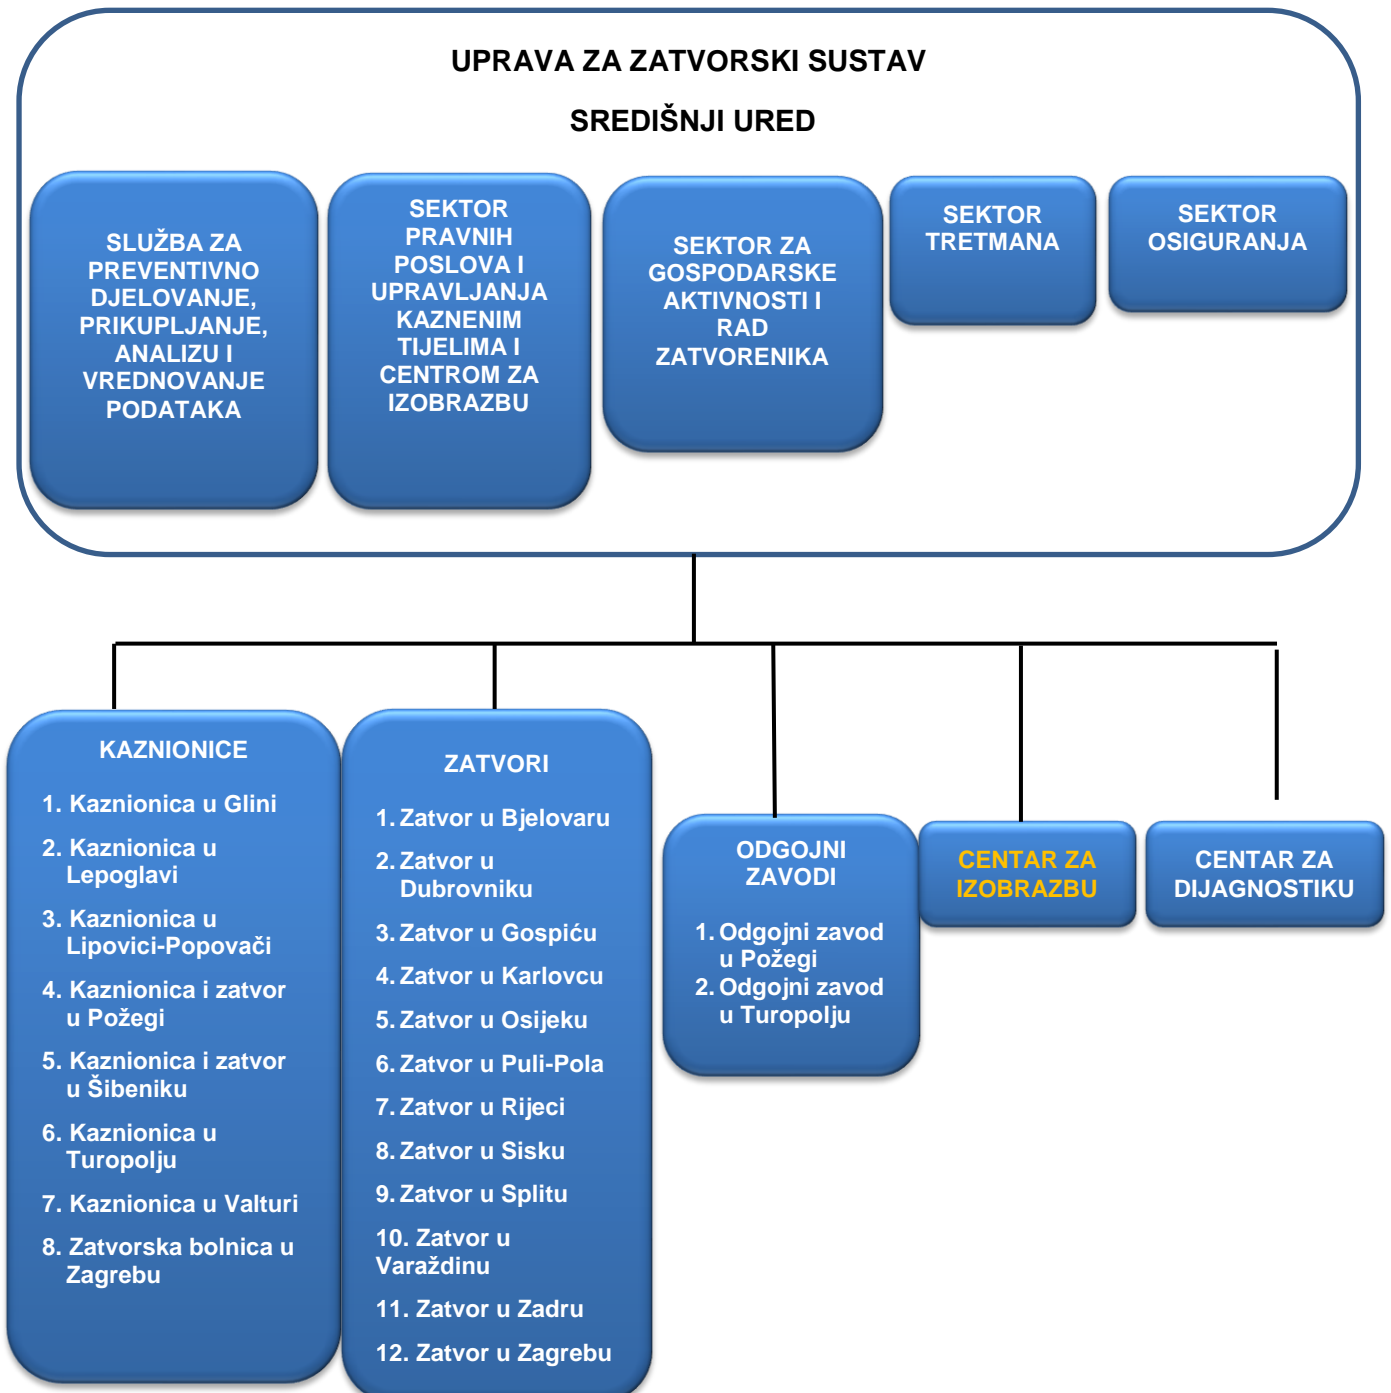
UPRAVA ZA ZATVORSKI SUSTAV

SREDIŠNJI URED

SLUŽBA ZA PREVENTIVNO DJELOVANJE, PRIKUPLJANJE, ANALIZU I VREDNOVANJE PODATAKA

SEKTOR PRAVNIH POSLOVA I UPRAVLJANJA KAZNENIM TIJELIMA I CENTROM ZA IZOBRAZBU

SEKTOR ZA GOSPODARSKE AKTIVNOSTI I RAD ZATVORENIKA

SEKTOR TRETMANA

SEKTOR OSIGURANJA

KAZNIONICE

1. Kaznionica u Glini
2. Kaznionica u Lepoglavi
3. Kaznionica u Lipovici-Popovači
4. Kaznionica i zatvor u Požegi
5. Kaznionica i zatvor u Šibeniku
6. Kaznionica u Turopolju
7. Kaznionica u Valturi
8. Zatvorska bolnica u Zagrebu

ZATVORI

1. Zatvor u Bjelovaru
2. Zatvor u Dubrovniku
3. Zatvor u Gospiću
4. Zatvor u Karlovcu
5. Zatvor u Osijeku
6. Zatvor u Puli-Pola
7. Zatvor u Rijeci
8. Zatvor u Sisku
9. Zatvor u Splitu
10. Zatvor u Varaždinu
11. Zatvor u Zadru
12. Zatvor u Zagrebu

ODGOJNI ZAVODI

1. Odgojni zavod u Požegi
2. Odgojni zavod u Turopolju

CENTAR ZA IZOBRAZBU

CENTAR ZA DIJAGNOSTIKU